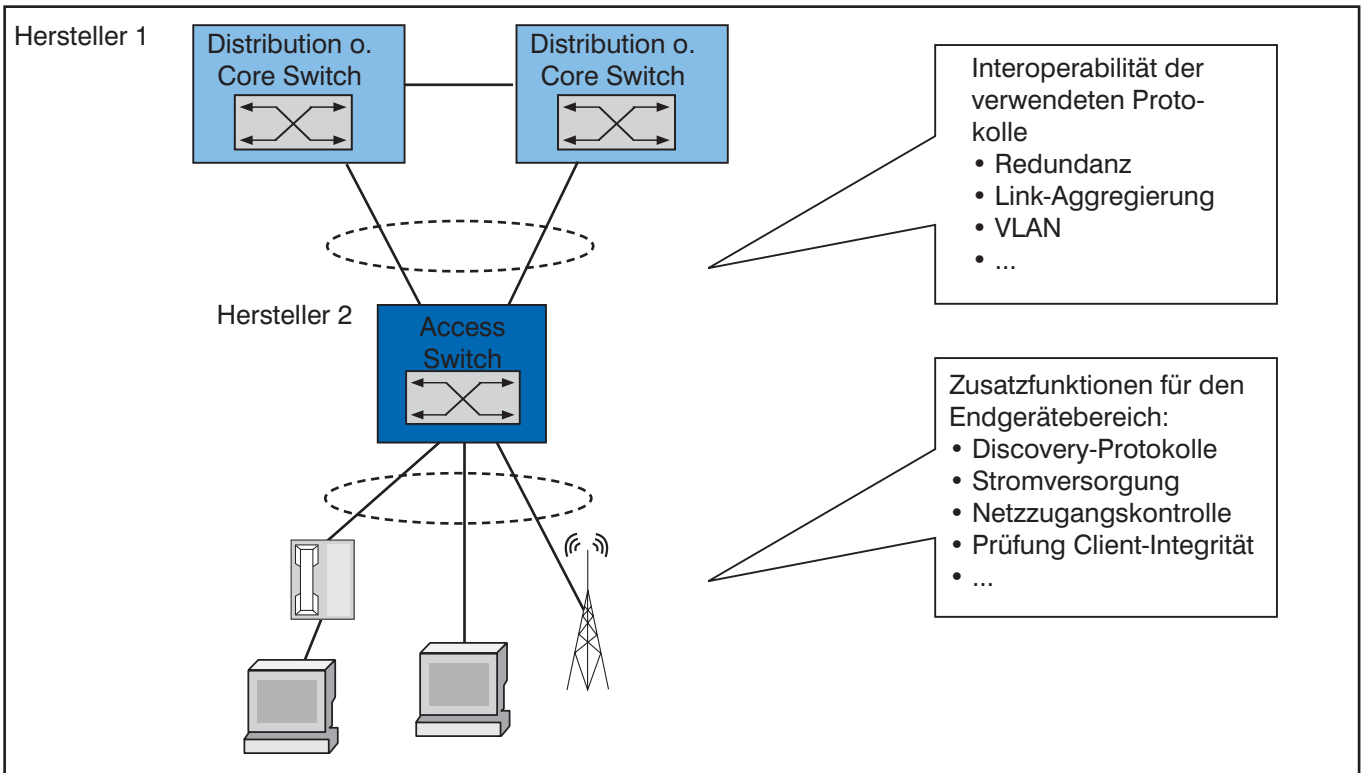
Hersteller 1

Distribution o. Core Switch

Distribution o. Core Switch

Interoperabilität der verwendeten Protokolle
• Redundanz
• Link-Aggregierung
• VLAN
• ...

Hersteller 2

Access Switch

Zusatzfunktionen für den Endgerätebereich:
• Discovery-Protokolle
• Stromversorgung
• Netzzugangskontrolle
• Prüfung Client-Integrität
• ...